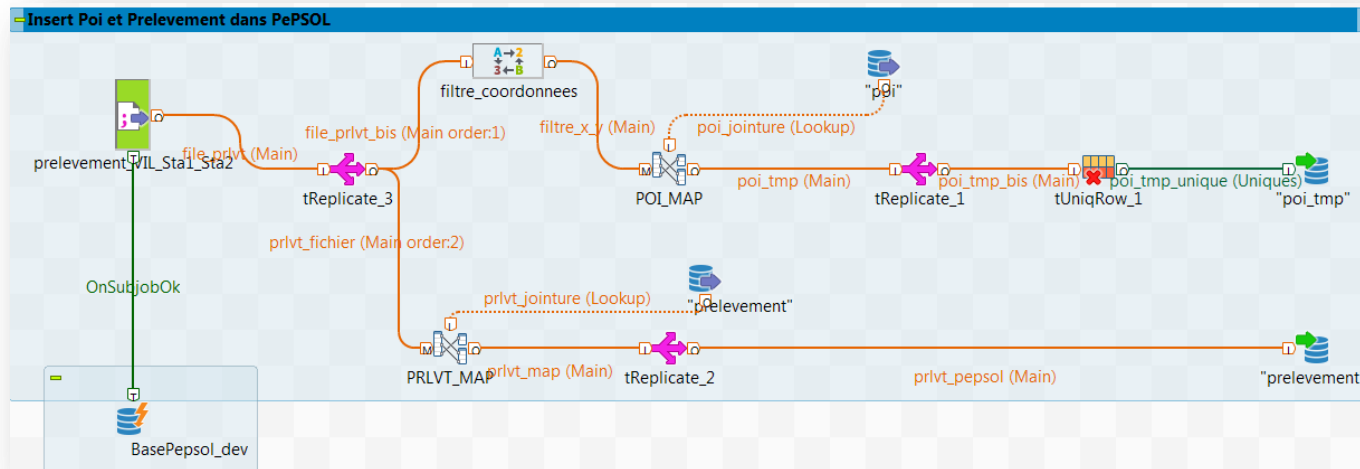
Insert Poi et Prelevement dans PePSOL

filtre_coordonnees

"poi"

file_prlvt_bis (Main order:1)

filtre_x_y (Main)

poi_jointure (Lookup)

file_prlvt (Main)

prelevement_VIL_Sta1_Sta2

tReplicate_3

POI_MAP

poi_tmp (Main)

tReplicate_1

poi_tmp_bis (Main)

tUniqRow_1

poi_tmp_unique (Uniques)

"poi_tmp"

prlvt_fichier (Main order:2)

OnSubjobOk

prlvt_jointure (Lookup)

"prelevement"

PRLVT_MAP

prlvt_map (Main)

tReplicate_2

prlvt_pepsol (Main)

"prelevement

BasePepsol_dev